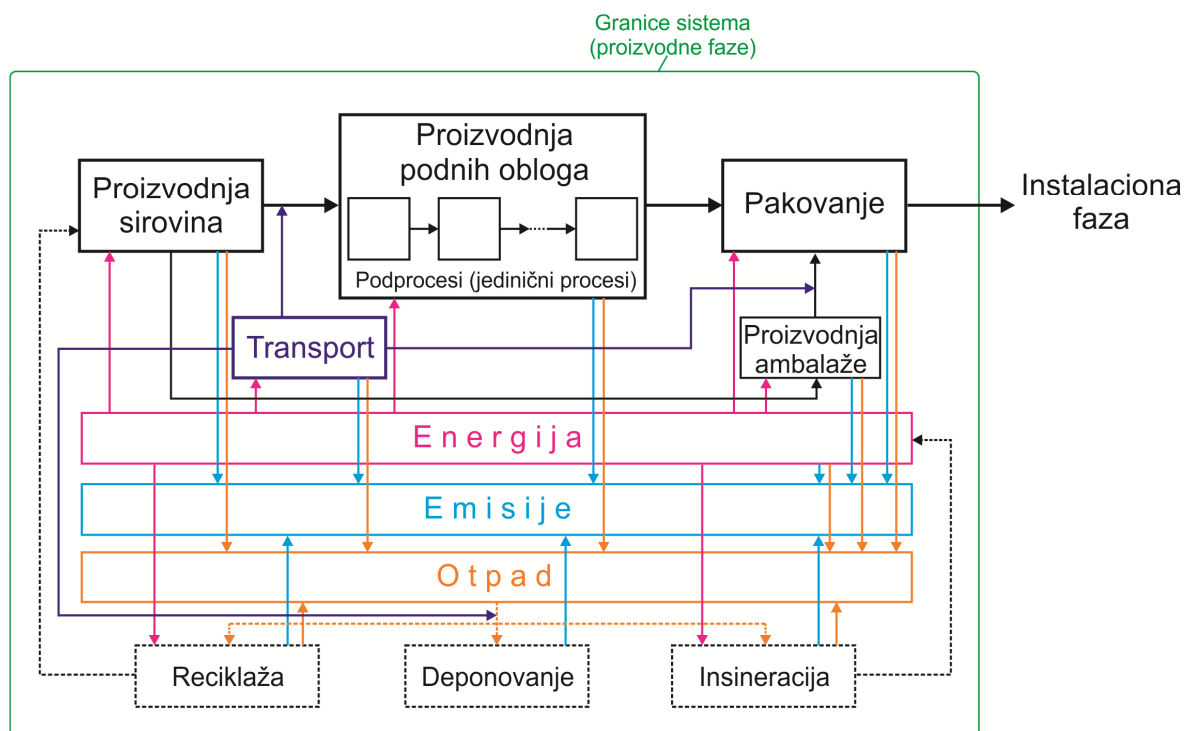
Granice sistema
(proizvodne faze)

Proizvodnja sirovina

Proizvodnja podnih obloga

Podprocesi (jedinični procesi)

Pakovanje

Instalaciona faza

Transport

Proizvodnja ambalaže

Energija

Emisije

Otpad

Reciklaža

Deponovanje

Insineracija